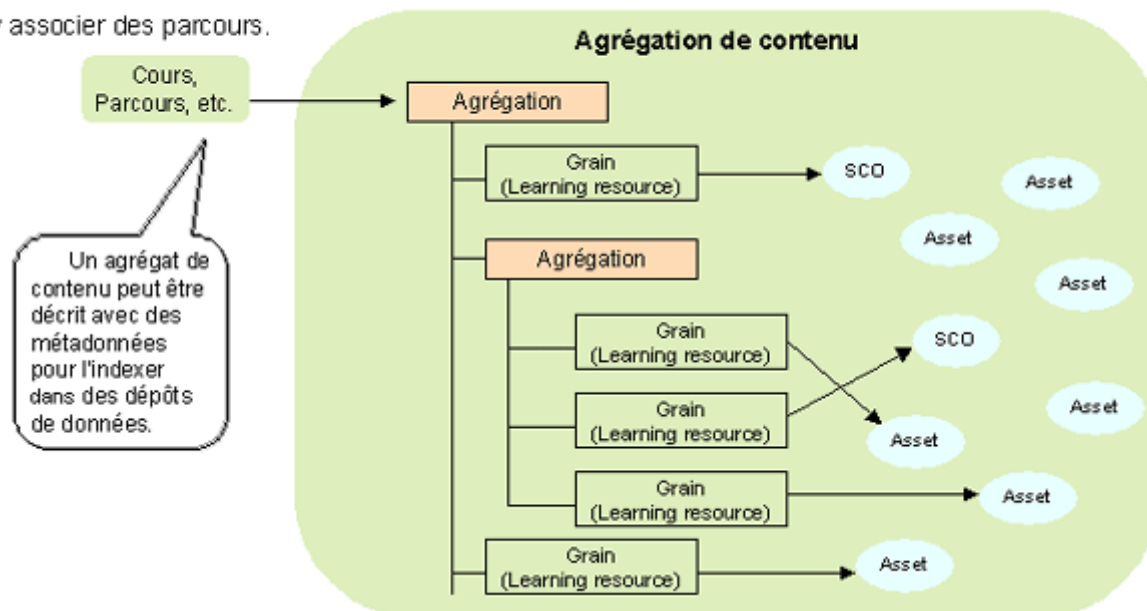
associer des parcours.

Cours, Parcours, etc.

Un agrégat de contenu peut être décrit avec des métadonnées pour l'indexer dans des dépôts de données.

Agrégation de contenu

Agrégation

Grain (Learning resource)

SCO

Asset

Asset

Agrégation

Asset

Grain (Learning resource)

SCO

Grain (Learning resource)

Asset

Asset

Grain (Learning resource)

Asset

Grain (Learning resource)

Asset